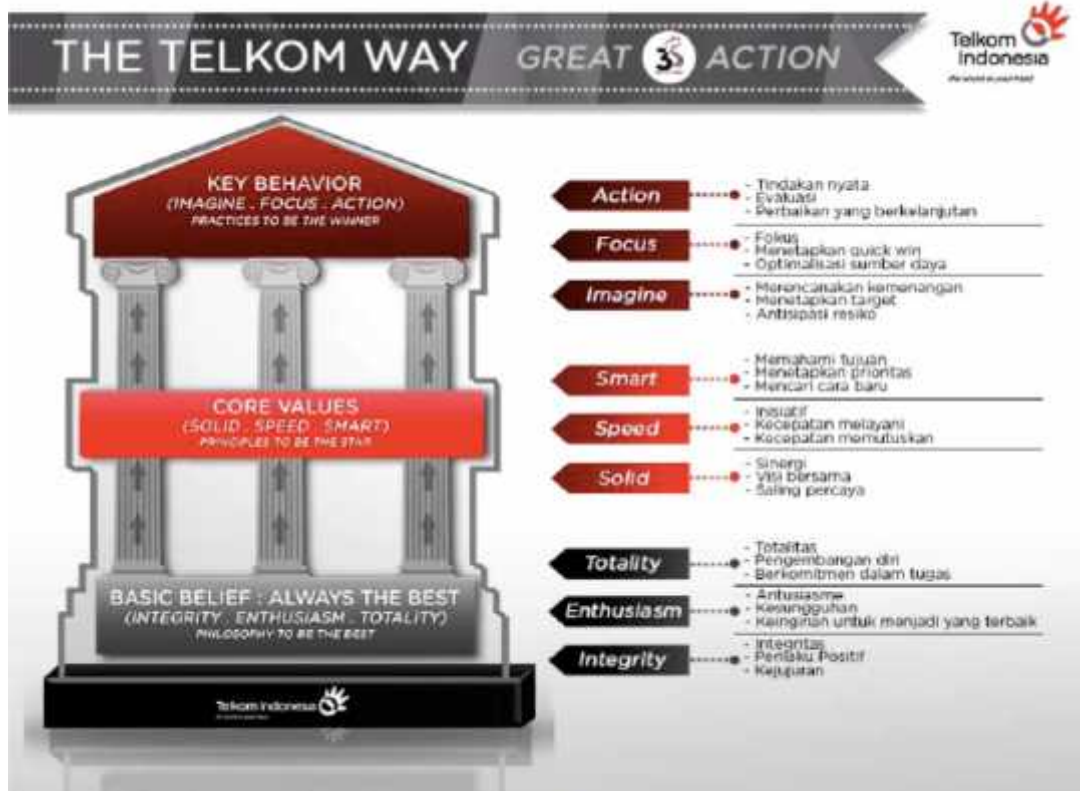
THE TELKOM WAY GREAT 3S ACTION

Telkom Indonesia
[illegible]

KEY BEHAVIOR
(IMAGINE . FOCUS . ACTION)
PRACTICES TO BE THE WINNER

CORE VALUES
(SOLID . SPEED . SMART)
PRINCIPLES TO BE THE STAR

BASIC BELIEF : ALWAYS THE BEST
(INTEGRITY . ENTHUSIASM . TOTALITY)
PHILOSOPHY TO BE THE BEST

Telkom Indonesia

Action
- Tindakan nyata
- Evaluasi
- Perbaikan yang berkelanjutan

Focus
- Fokus
- Menetapkan quick win
- Optimalisasi sumber daya

Imagine
- Merencanakan kemenangan
- Menetapkan target
- Antisipasi resiko

Smart
- Memahami tujuan
- Menetapkan prioritas
- Mencari cara baru

Speed
- Inisiatif
- Kecepatan melayani
- Kecepatan memutuskan

Solid
- Sinergi
- Visi bersama
- Saling percaya

Totality
- Totalitas
- Pengembangan diri
- Berkomitmen dalam tugas

Enthusiasm
- Antusiasme
- Kesungguhan
- Keinginan untuk menjadi yang terbaik

Integrity
- Integritas
- Perilaku Positif
- Kejujuran